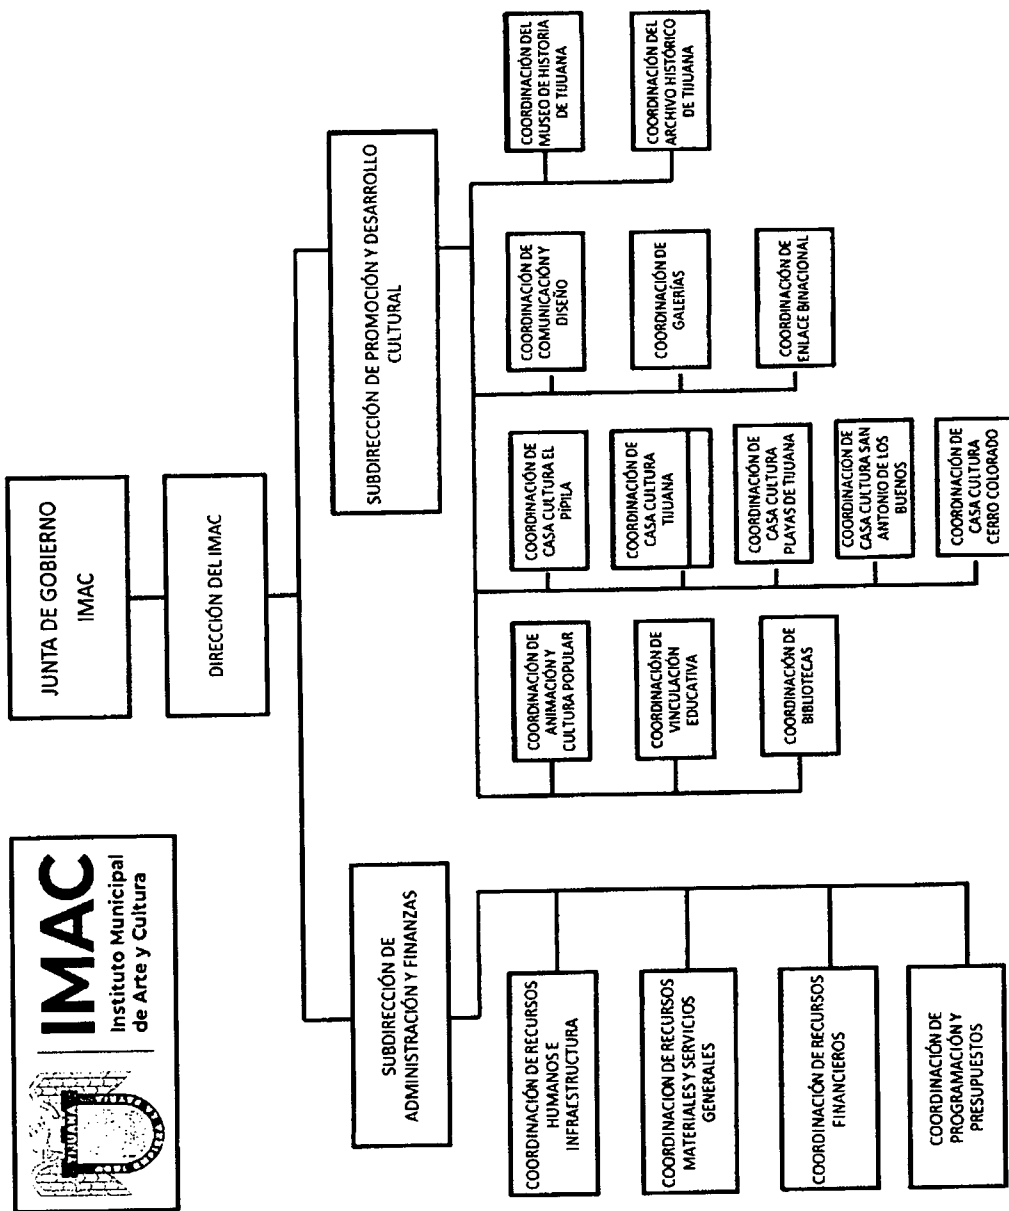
IMAC
Instituto Municipal de Arte y Cultura

TIJUANA

JUNTA DE GOBIERNO IMAC

DIRECCIÓN DEL IMAC

SUBDIRECCIÓN DE ADMINISTRACIÓN Y FINANZAS

COORDINACIÓN DE RECURSOS HUMANOS E INFRAESTRUCTURA

COORDINACION DE RECURSOS MATERIALES Y SERVICIOS GENERALES

COORDINACIÓN DE RECURSOS FINANCIEROS

COORDINACIÓN DE PROGRAMACIÓN Y PRESUPUESTOS

SUBDIRECCIÓN DE PROMOCIÓN Y DESARROLLO CULTURAL

COORDINACIÓN DE ANIMACIÓN Y CULTURA POPULAR

COORDINACIÓN DE VINCULACIÓN EDUCATIVA

COORDINACIÓN DE BIBLIOTECAS

COORDINACIÓN DE CASA CULTURA EL PÍPILA

COORDINACIÓN DE CASA CULTURA TIJUANA

COORDINACIÓN DE CASA CULTURA PLAYAS DE TIJUANA

COORDINACION DE CASA CULTURA SAN ANTONIO DE LOS BUENOS

COORDINACIÓN DE CASA CULTURA CERRO COLORADO

COORDINACIÓN DE COMUNICACIÓN Y DISEÑO

COORDINACIÓN DE GALERÍAS

COORDINACIÓN DE ENLACE BINACIONAL

COORDINACIÓN DEL MUSEO DE HISTORIA DE TIJUANA

COORDINACIÓN DEL ARCHIVO HISTÓRICO DE TIJUANA